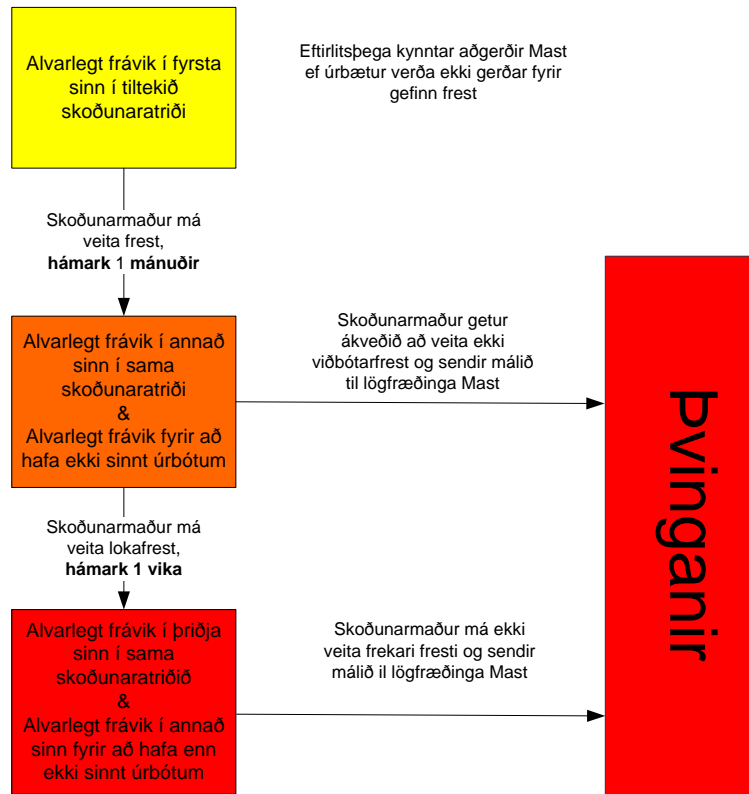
Alvarlegt frávik í fyrsta sinn í tiltekið skoðunaratriði

Eftirlitsþega kynntar aðgerðir Mast ef úrbætur verða ekki gerðar fyrir gefinn frest

Skoðunarmaður má veita frest, **hámark** 1 **mánuðir**

Alvarlegt frávik í annað sinn í sama skoðunaratriði
&
Alvarlegt frávik fyrir að hafa ekki sinnt úrbótum

Skoðunarmaður getur ákveðið að veita ekki viðbótarfrest og sendir málið til lögfræðinga Mast

Skoðunarmaður má veita lokafrest, **hámark 1 vika**

Alvarlegt frávik í þriðja sinn í sama skoðunaratriðið
&
Alvarlegt frávik í annað sinn fyrir að hafa enn ekki sinnt úrbótum

Skoðunarmaður má ekki veita frekari fresti og sendir málið il lögfræðinga Mast

Þvinganir